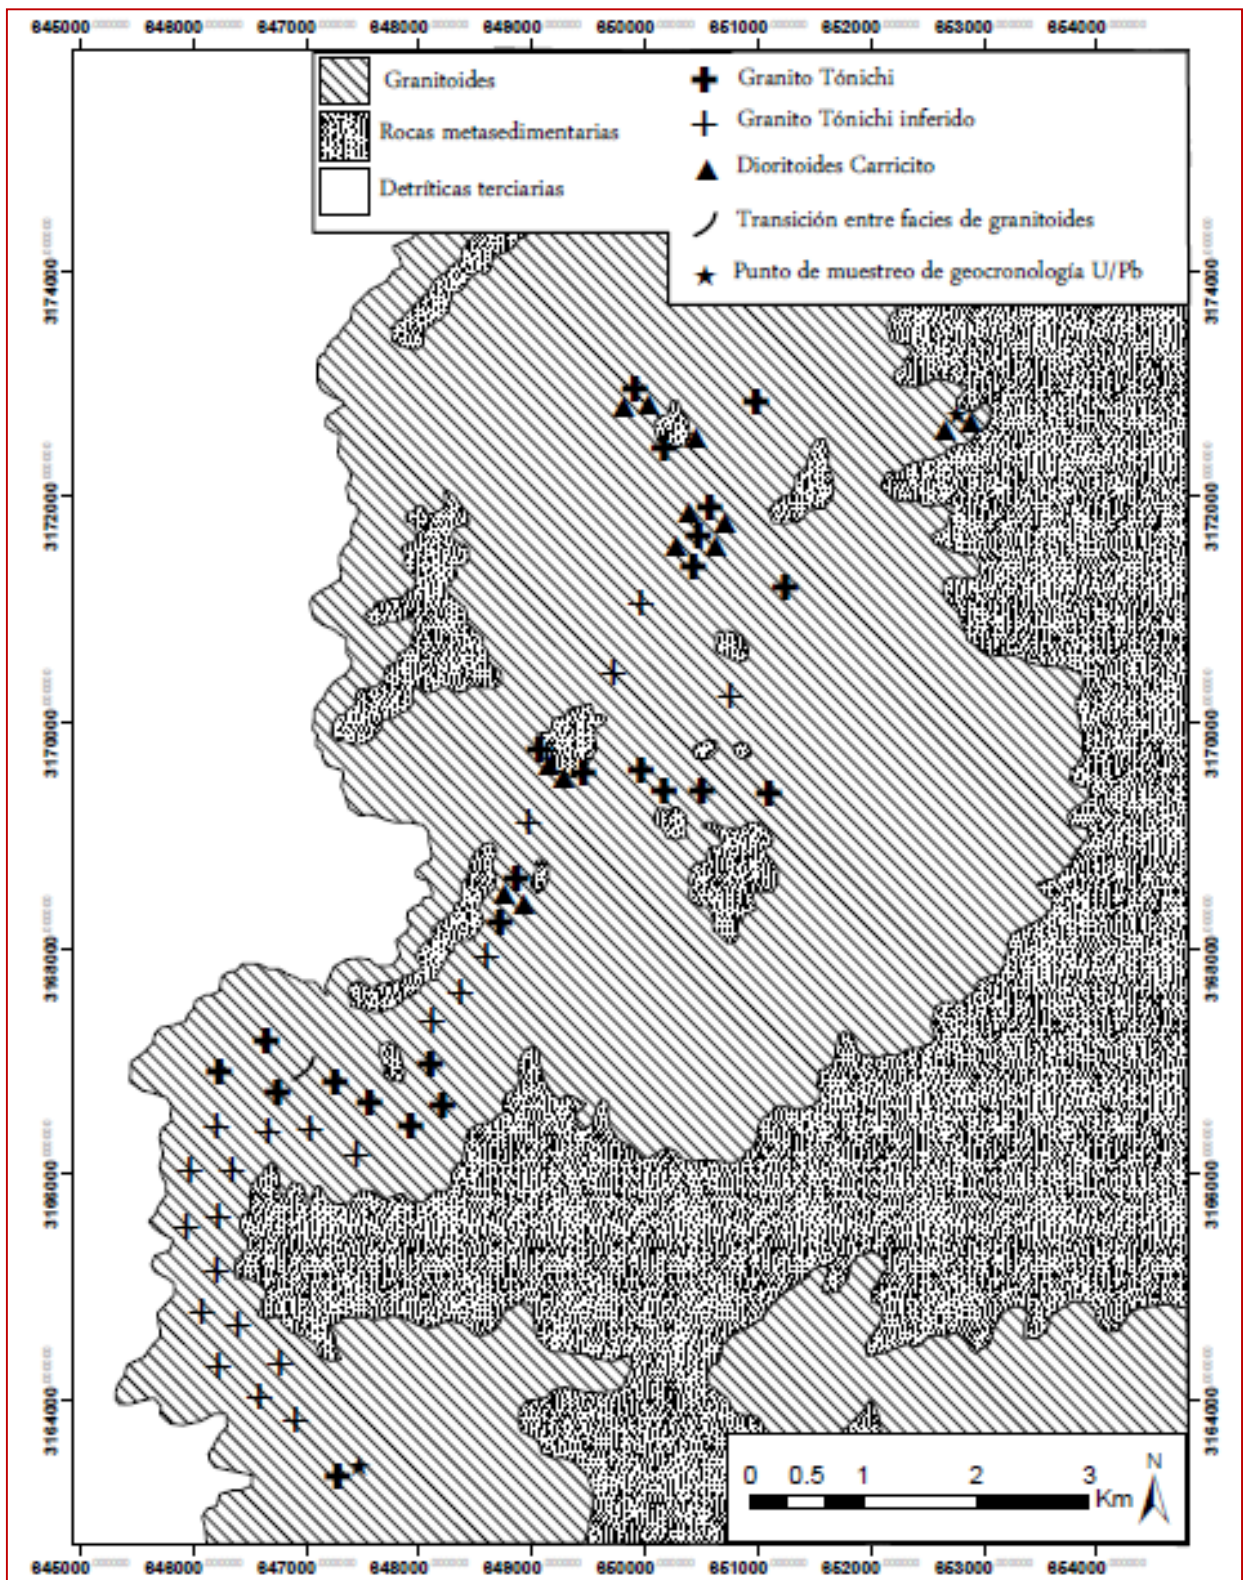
645000 646000 647000 648000 649000 650000 651000 652000 653000 654000

Granitoides
Rocas metasedimentarias
Detríticas terciarias
Granito Tónichi
Granito Tónichi inferido
Dioritoides Carricito
Transición entre facies de granitoides
Punto de muestreo de geocronología U/Pb

3174000
3172000
3170000
3168000
3166000
3164000

3174000
3172000
3170000
3168000
3166000
3164000

0 0.5 1 2 3
Km
N

645000 646000 647000 648000 649000 650000 651000 652000 653000 654000